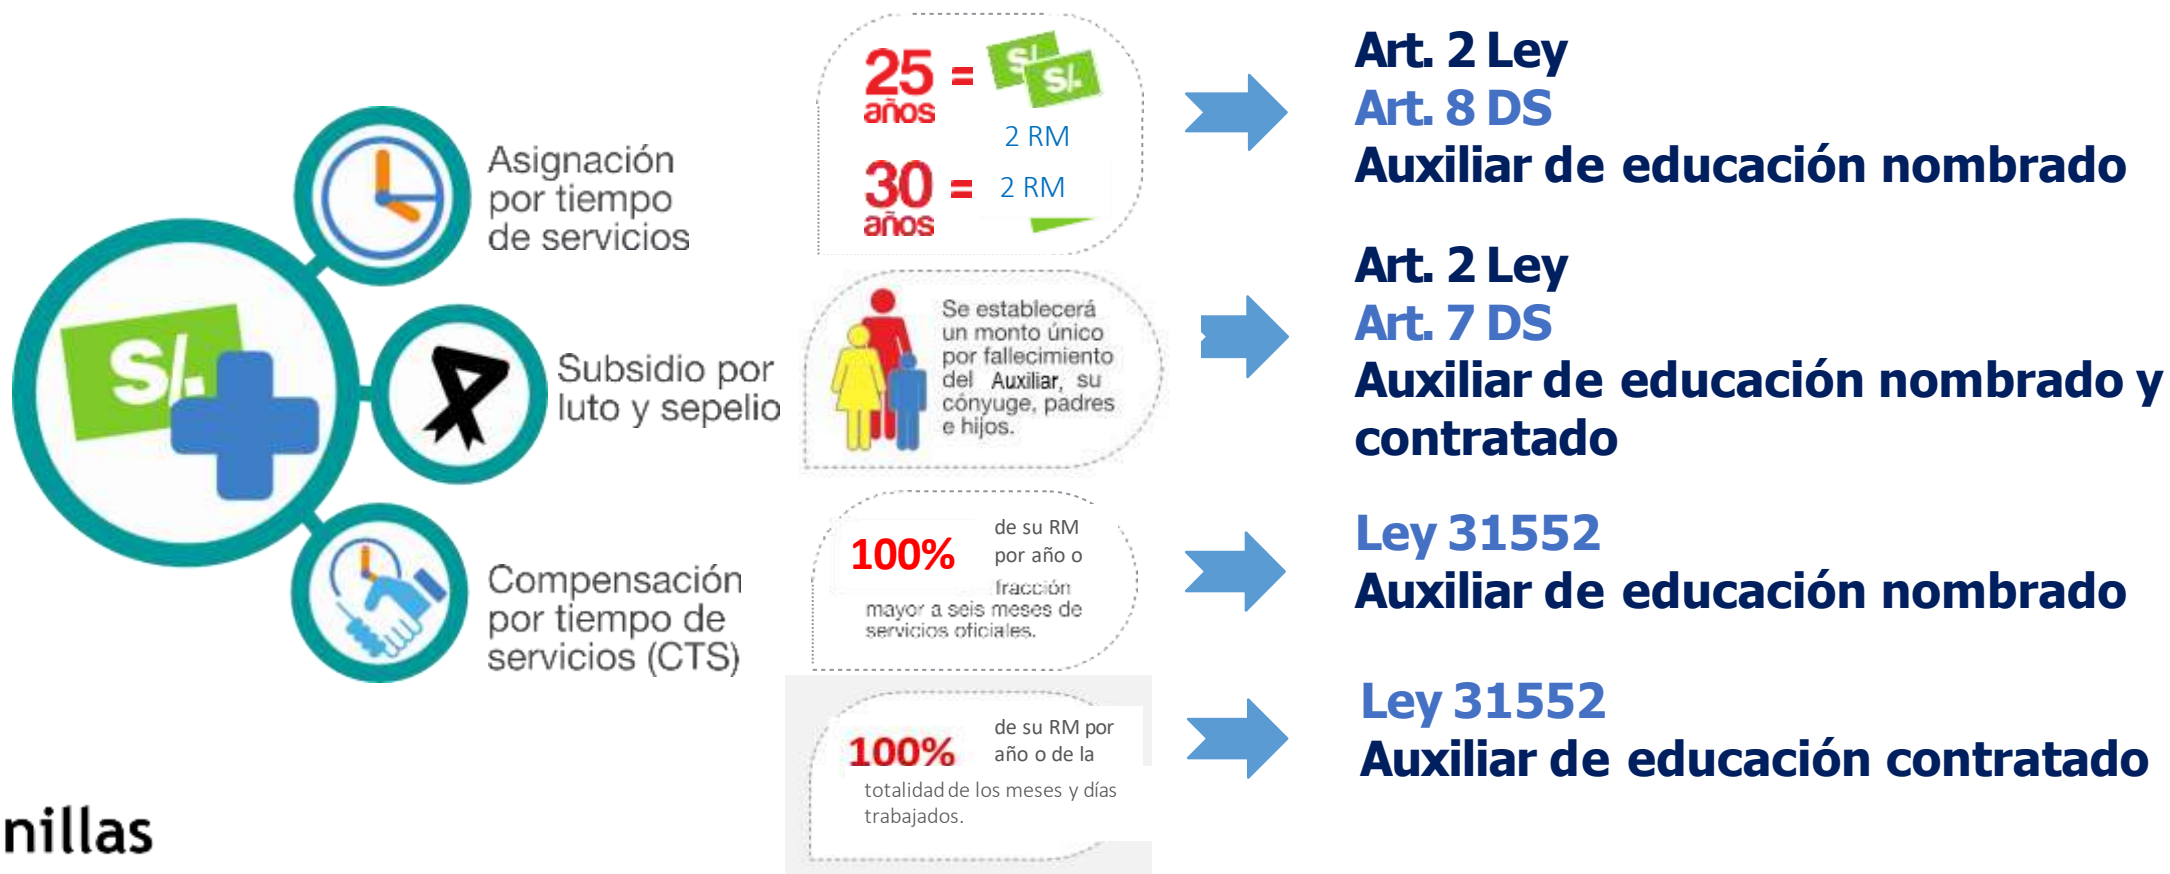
S/.

Asignación por tiempo de servicios

Subsidio por luto y sepelio

Compensación por tiempo de servicios (CTS)

nillas

25 años = S/. S/. 2 RM

30 años = 2 RM

Se establecerá un monto único por fallecimiento del Auxiliar, su cónyuge, padres e hijos.

100% de su RM por año o fracción mayor a seis meses de servicios oficiales.

100% de su RM por año o de la totalidad de los meses y días trabajados.

Art. 2 Ley
Art. 8 DS
Auxiliar de educación nombrado

Art. 2 Ley
Art. 7 DS
Auxiliar de educación nombrado y contratado

Ley 31552
Auxiliar de educación nombrado

Ley 31552
Auxiliar de educación contratado